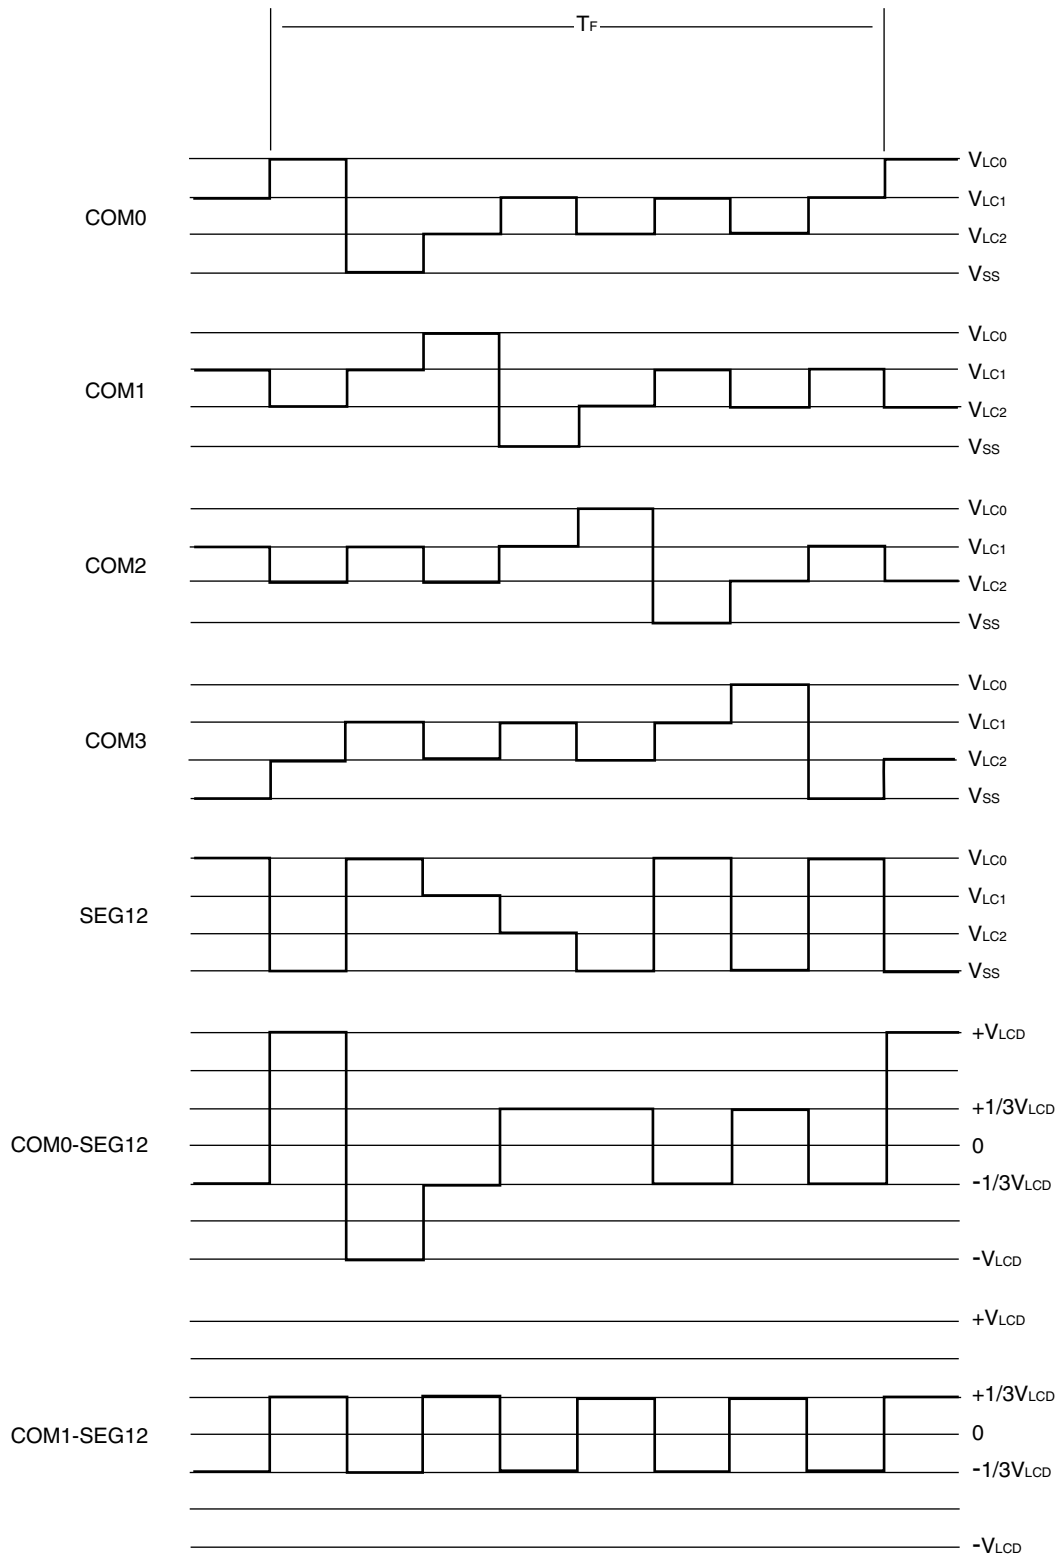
$T_F$

COM0
$V_{LC0}$
$V_{LC1}$
$V_{LC2}$
$V_{SS}$

COM1
$V_{LC0}$
$V_{LC1}$
$V_{LC2}$
$V_{SS}$

COM2
$V_{LC0}$
$V_{LC1}$
$V_{LC2}$
$V_{SS}$

COM3
$V_{LC0}$
$V_{LC1}$
$V_{LC2}$
$V_{SS}$

SEG12
$V_{LC0}$
$V_{LC1}$
$V_{LC2}$
$V_{SS}$

COM0-SEG12
$+V_{LCD}$
$+1/3V_{LCD}$
0
$-1/3V_{LCD}$
$-V_{LCD}$

COM1-SEG12
$+V_{LCD}$
$+1/3V_{LCD}$
0
$-1/3V_{LCD}$
$-V_{LCD}$